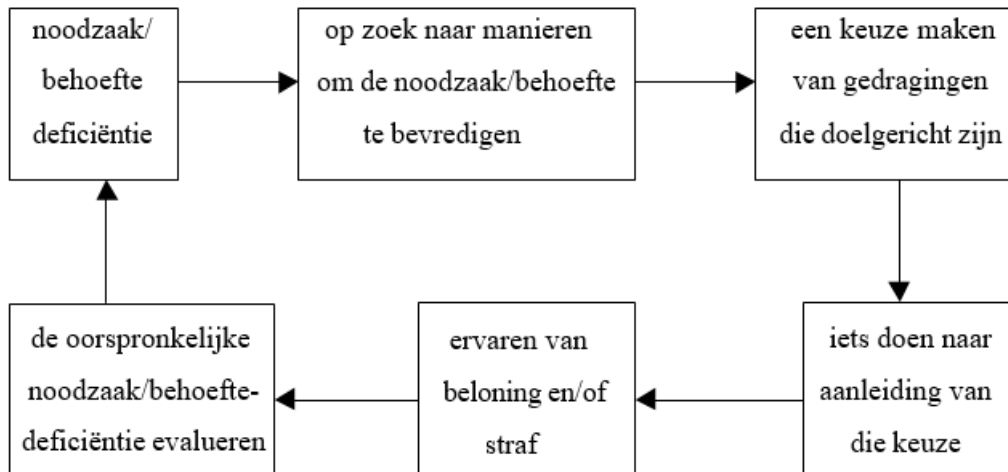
noodzaak/
behoefte
deficiëntie

op zoek naar manieren
om de noodzaak/behoefte
te bevredigen

een keuze maken
van gedragingen
die doelgericht zijn

iets doen naar
aanleiding van
die keuze

ervaren van
beloning en/of
straf

de oorspronkelijke
noodzaak/behoeftedeficiëntie evalueren